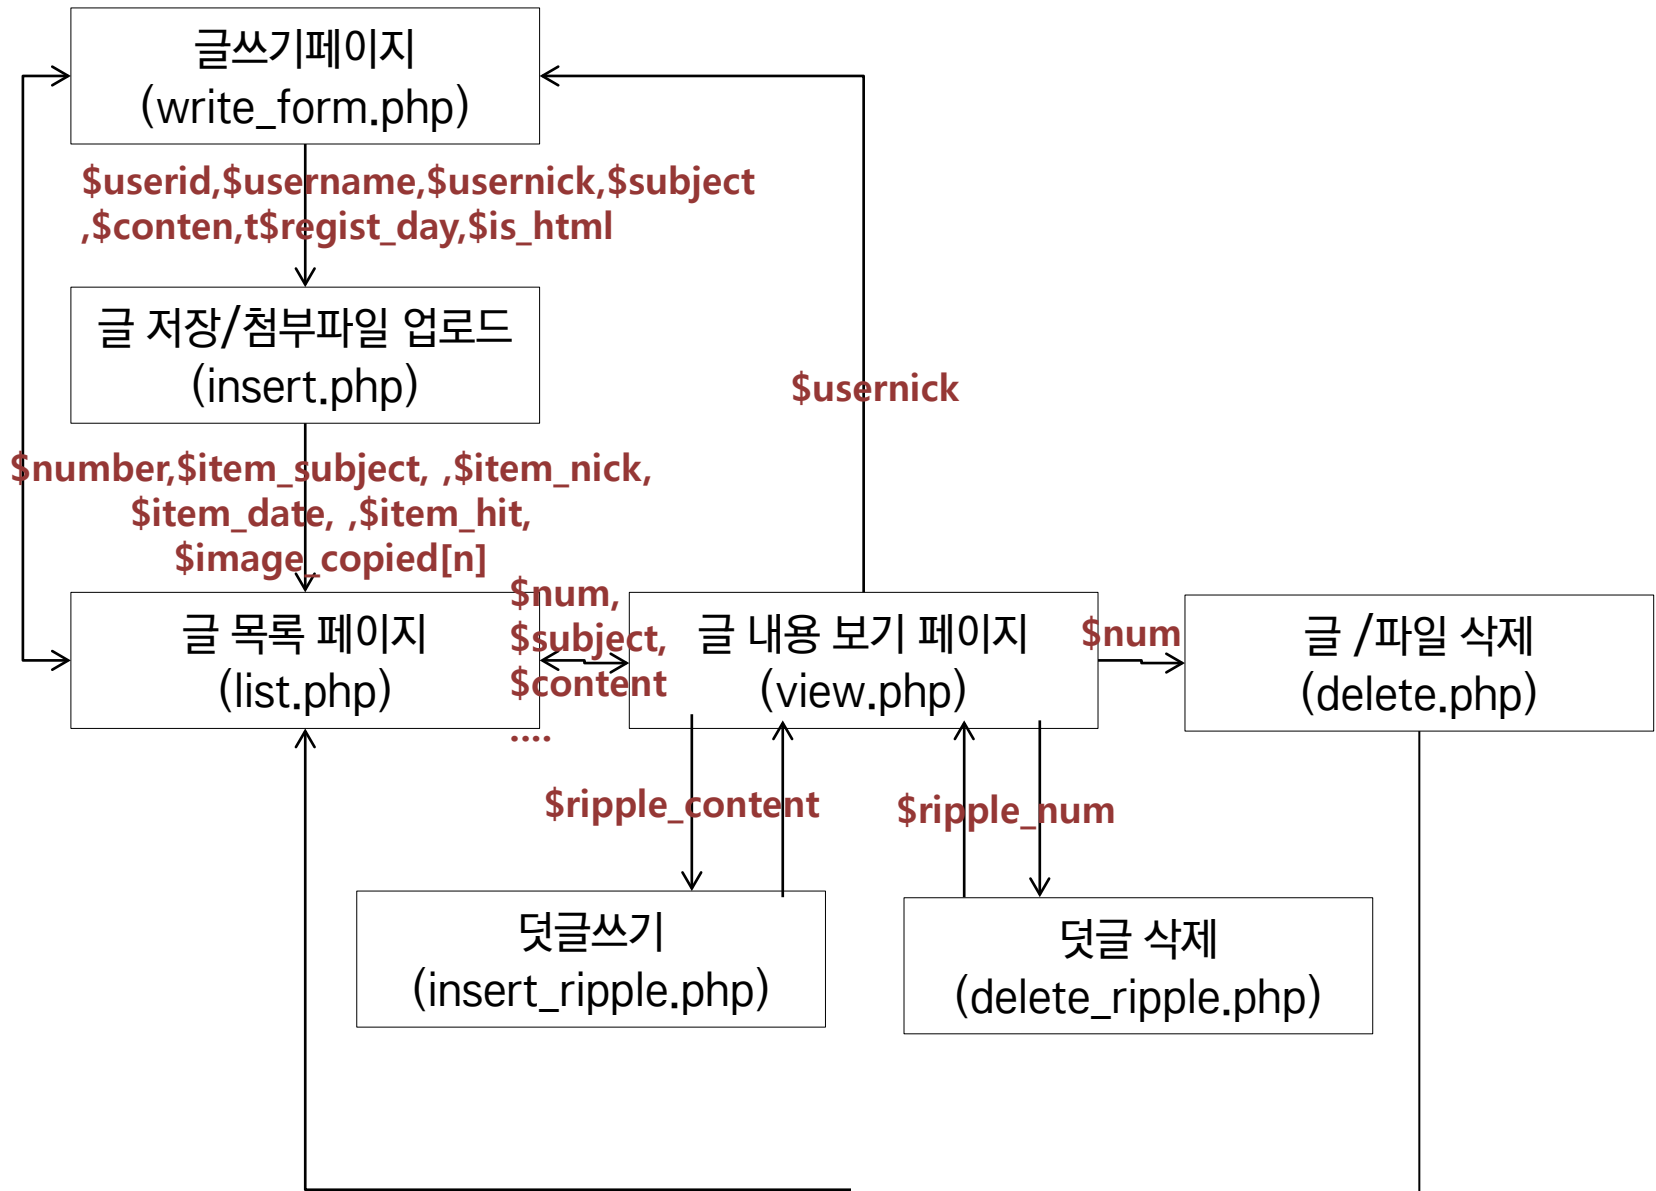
글쓰기페이지
(write_form.php)

$userid,$username,$usernick,$subject ,$conten,t$regist_day,$is_html

글 저장/첨부파일 업로드
(insert.php)

$usernick

$number,$item_subject, ,$item_nick, $item_date, ,$item_hit, $image_copied[n]

$num, $subject, $content ....

글 목록 페이지
(list.php)

글 내용 보기 페이지
(view.php)

$num

글 /파일 삭제
(delete.php)

$ripple_content

$ripple_num

덧글쓰기
(insert_ripple.php)

덧글 삭제
(delete_ripple.php)